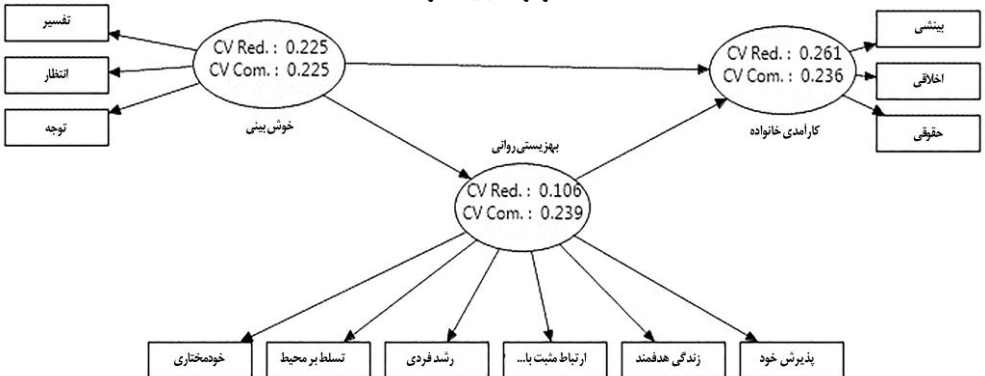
تفسیر

انتظار

توجه

CV Red. : 0.225
CV Com. : 0.225

خوش بینی

CV Red. : 0.261
CV Com. : 0.236

کارآمدی خانواده

بینشی

اخلاقی

حقوقی

بهزیستی روانی

CV Red. : 0.106
CV Com. : 0.239

خودمختاری

تسلط بر محیط

رشد فردی

ارتباط مثبت با...

زندگی هدفمند

پذیرش خود